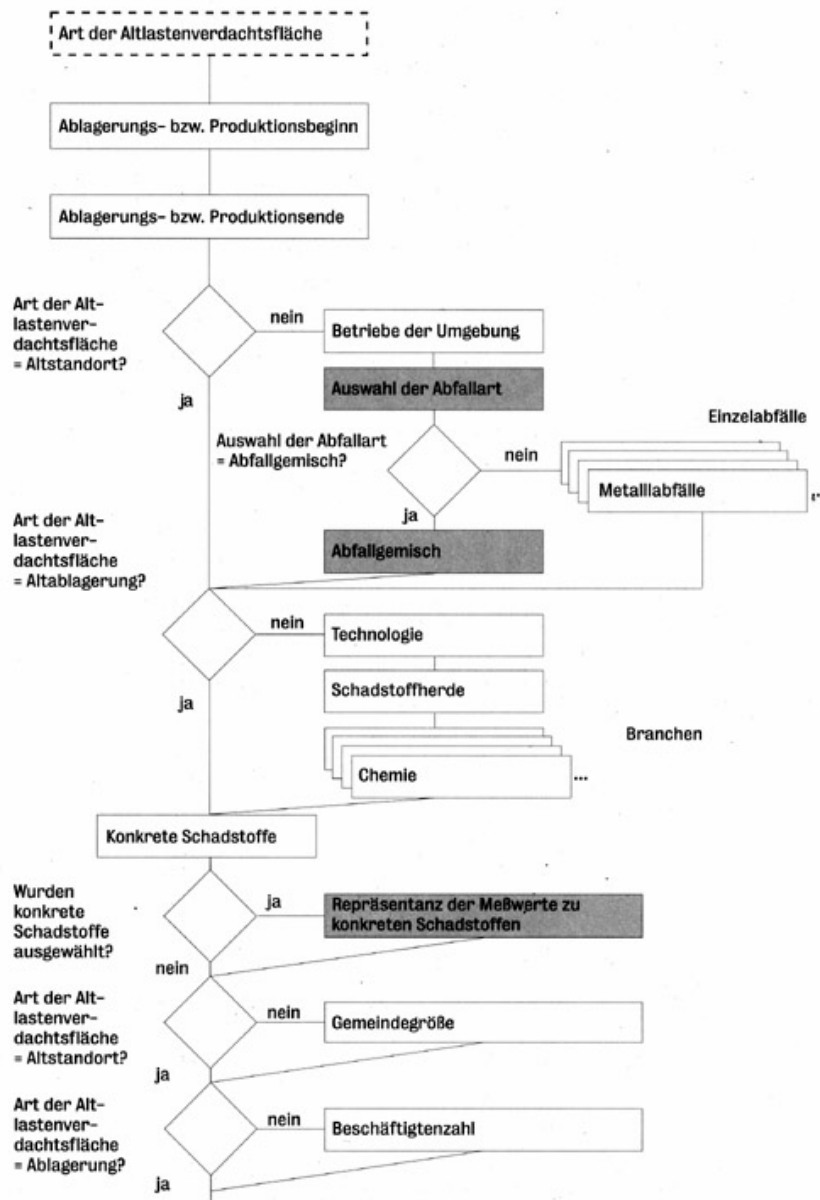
Art der Altlastenverdachtsfläche

Ablagerungs- bzw. Produktionsbeginn

Ablagerungs- bzw. Produktionsende

Art der Altlastenverdachtsfläche = Altstandort?

nein

Betriebe der Umgebung

Auswahl der Abfallart

ja

Einzelabfälle

Auswahl der Abfallart = Abfallgemisch?

nein

Metallabfälle

ja

Art der Altlastenverdachtsfläche = Altablagerung?

Abfallgemisch

nein

Technologie

ja

Schadstoffherde

Branchen

Chemie

...

Konkrete Schadstoffe

Wurden konkrete Schadstoffe ausgewählt?

ja

Repräsentanz der Meßwerte zu konkreten Schadstoffen

nein

Art der Altlastenverdachtsfläche = Altstandort?

nein

Gemeindegröße

ja

Art der Altlastenverdachtsfläche = Ablagerung?

nein

Beschäftigtenzahl

ja